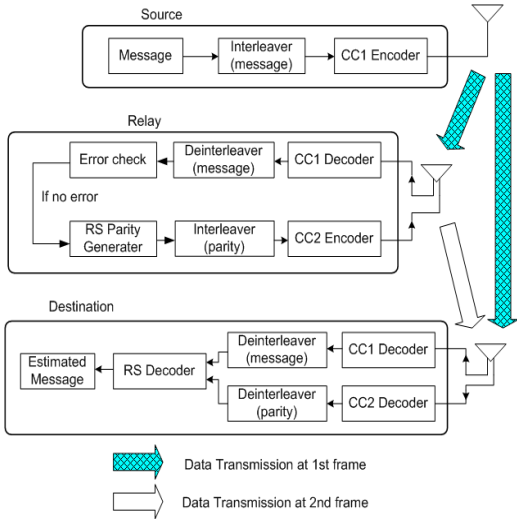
Source

Message

Interleaver (message)

CC1 Encoder

Relay

Error check

Deinterleaver (message)

CC1 Decoder

If no error

RS Parity Generater

Interleaver (parity)

CC2 Encoder

Destination

Estimated Message

RS Decoder

Deinterleaver (message)

CC1 Decoder

Deinterleaver (parity)

CC2 Decoder

Data Transmission at 1st frame

Data Transmission at 2nd frame